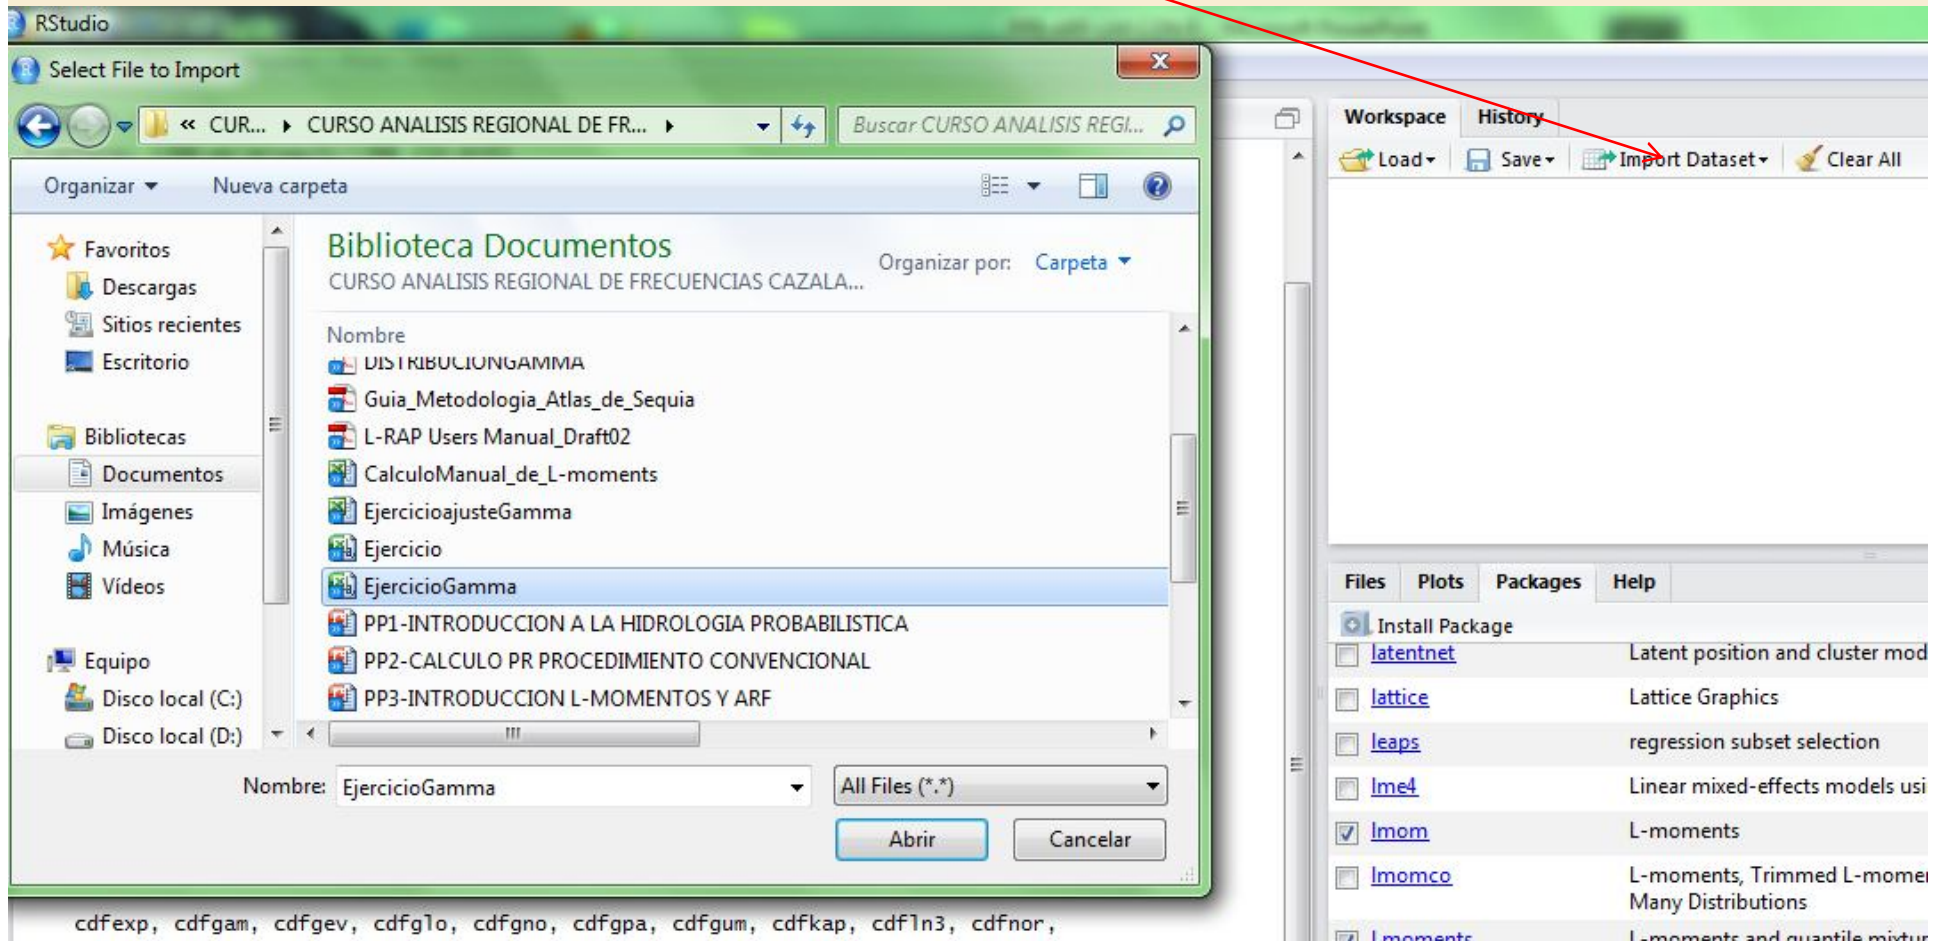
RStudio

Select File to Import

« CUR... ▸ CURSO ANALISIS REGIONAL DE FR... ▸

Buscar CURSO ANALISIS REGI...

Organizar ▾ Nueva carpeta

Favoritos
Descargas
Sitios recientes
Escritorio

Bibliotecas
Documentos
Imágenes
Música
Vídeos

Equipo
Disco local (C:)
Disco local (D:)

Biblioteca Documentos
CURSO ANALISIS REGIONAL DE FRECUENCIAS CAZALA...

Organizar por: Carpeta ▾

Nombre
DISTRIBUCIONGAMMA
Guia_Metodologia_Atlas_de_Sequia
L-RAP Users Manual_Draft02
CalculoManual_de_L-moments
EjercicioajusteGamma
Ejercicio
EjercicioGamma
PP1-INTRODUCCION A LA HIDROLOGIA PROBABILISTICA
PP2-CALCULO PR PROCEDIMIENTO CONVENCIONAL
PP3-INTRODUCCION L-MOMENTOS Y ARF

Nombre: EjercicioGamma
All Files (*.*)
Abrir
Cancelar

Workspace History
Load ▾ Save ▾ Import Dataset ▾ Clear All

Files Plots Packages Help
Install Package

| | | |
|---|---|---|
| ☐ | latentnet | Latent position and cluster mod |
| ☐ | lattice | Lattice Graphics |
| ☐ | leaps | regression subset selection |
| ☐ | lme4 | Linear mixed-effects models usi |
| ☑ | lmom | L-moments |
| ☐ | lmomco | L-moments, Trimmed L-mome Many Distributions |
| ☑ | lmoments | L-moments and quantile mixtur |

cdfexp, cdfgam, cdfgev, cdfglo, cdfgno, cdfgpa, cdfgum, cdfkap, cdfln3, cdfnor,